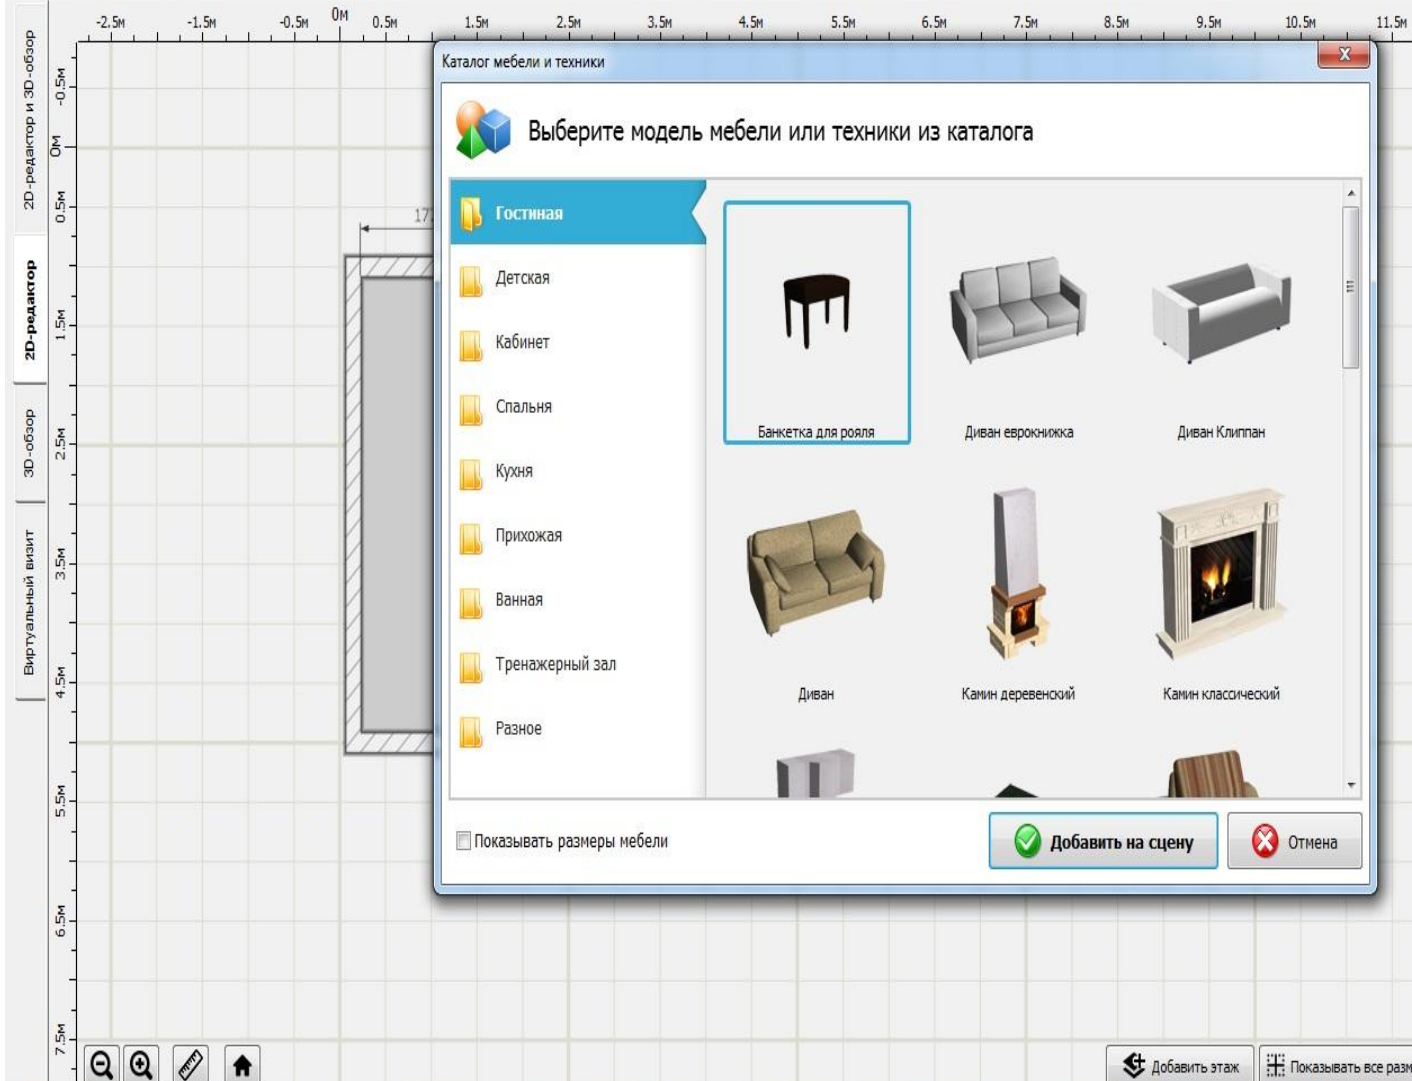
-2.5м -1.5м -0.5м 0м 0.5м 1.5м 2.5м 3.5м 4.5м 5.5м 6.5м 7.5м 8.5м 9.5м 10.5м 11.5м

2D-редактор и 3D-обзор
2D-редактор
3D-обзор
Виртуальный визит

-0.5м 0м 0.5м 1.5м 2.5м 3.5м 4.5м 5.5м 6.5м 7.5м

17

Каталог мебели и техники

Выберите модель мебели или техники из каталога

Гостиная
Детская
Кабинет
Спальня
Кухня
Прихожая
Ванная
Тренажерный зал
Разное

Банкетка для рояля
Диван еврокнижка
Диван Клиппан
Диван
Камин деревенский
Камин классический

Показывать размеры мебели

Добавить на сцену
Отмена

Добавить этаж
Показывать все разм